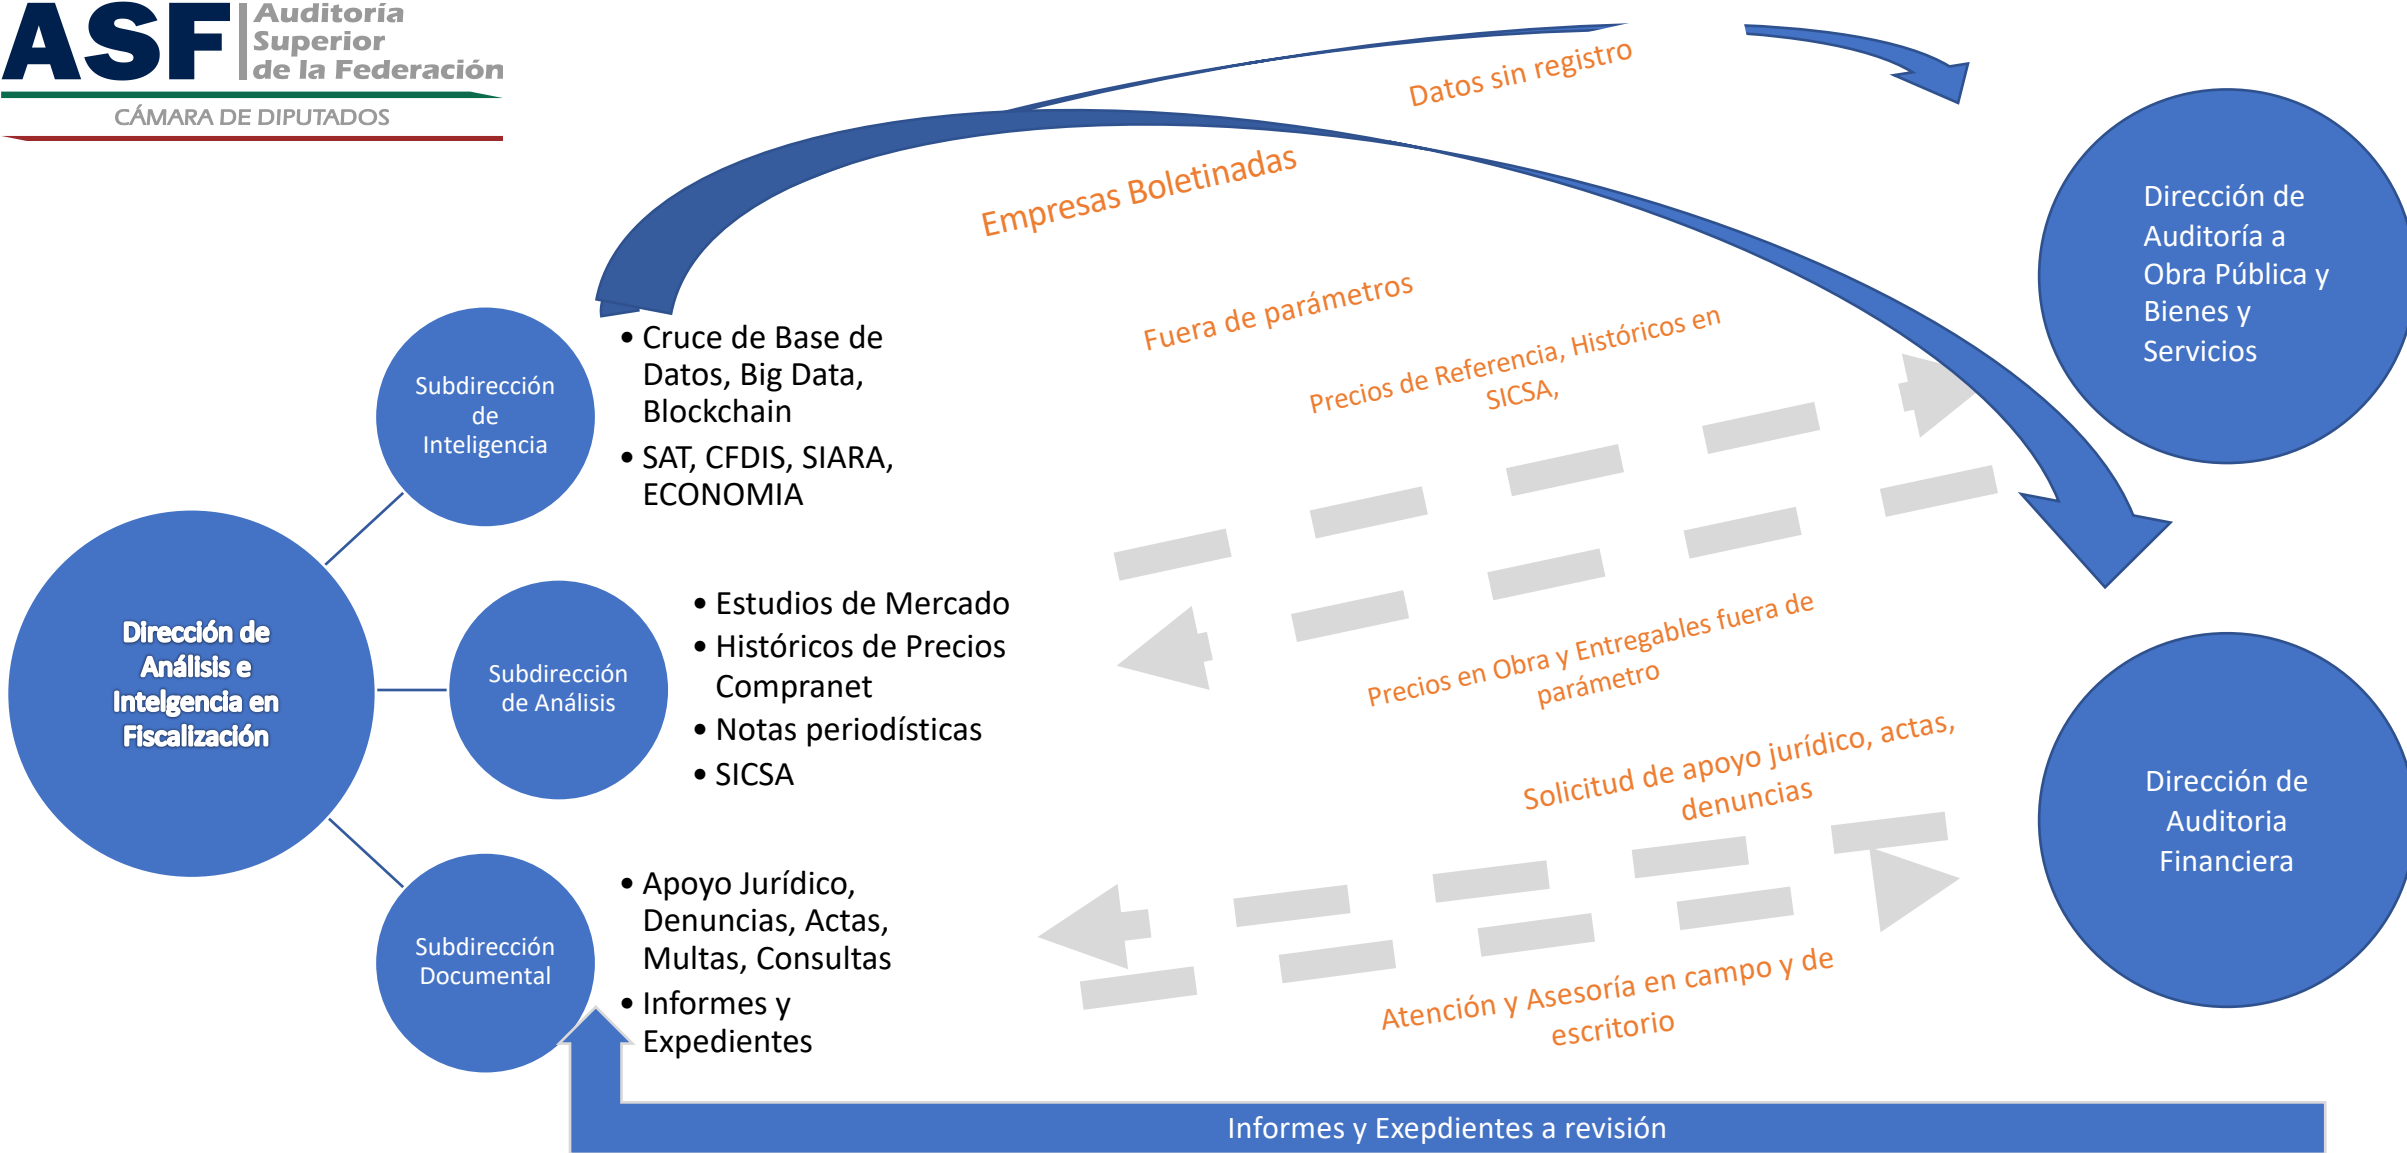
ASF Auditoría Superior de la Federación
CÁMARA DE DIPUTADOS

Datos sin registro

Empresas Boletinadas

Dirección de Auditoría a Obra Pública y Bienes y Servicios

Fuera de parámetros

Precios de Referencia, Históricos en SICSA,

Subdirección de Inteligencia

• Cruce de Base de Datos, Big Data, Blockchain
• SAT, CFDIS, SIARA, ECONOMIA

Dirección de Análisis e Intelgencia en Fiscalización

Subdirección de Análisis

• Estudios de Mercado
• Históricos de Precios Compranet
• Notas periodísticas
• SICSA

Precios en Obra y Entregables fuera de parámetro

Solicitud de apoyo jurídico, actas, denuncias

Dirección de Auditoria Financiera

Subdirección Documental

• Apoyo Jurídico, Denuncias, Actas, Multas, Consultas
• Informes y Expedientes

Atención y Asesoría en campo y de escritorio

Informes y Exepdientes a revisión